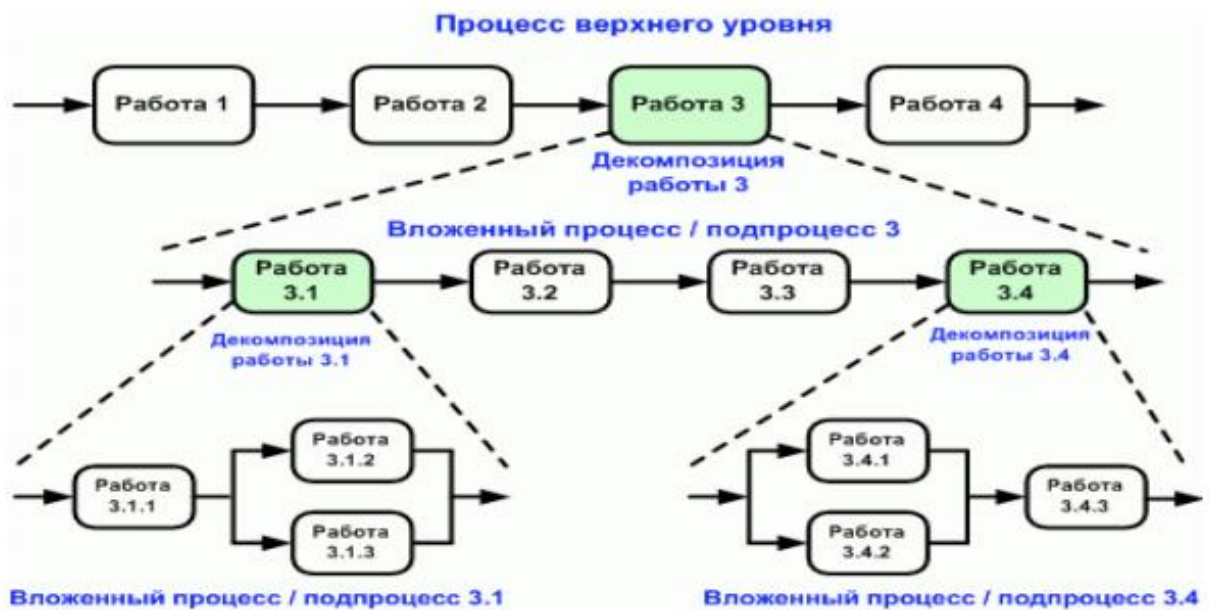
Процесс верхнего уровня

Работа 1

Работа 2

Работа 3

Работа 4

Декомпозиция работы 3

Вложенный процесс / подпроцесс 3

Работа 3.1

Работа 3.2

Работа 3.3

Работа 3.4

Декомпозиция работы 3.1

Декомпозиция работы 3.4

Работа 3.1.1

Работа 3.1.2

Работа 3.1.3

Работа 3.4.1

Работа 3.4.2

Работа 3.4.3

Вложенный процесс / подпроцесс 3.1

Вложенный процесс / подпроцесс 3.4